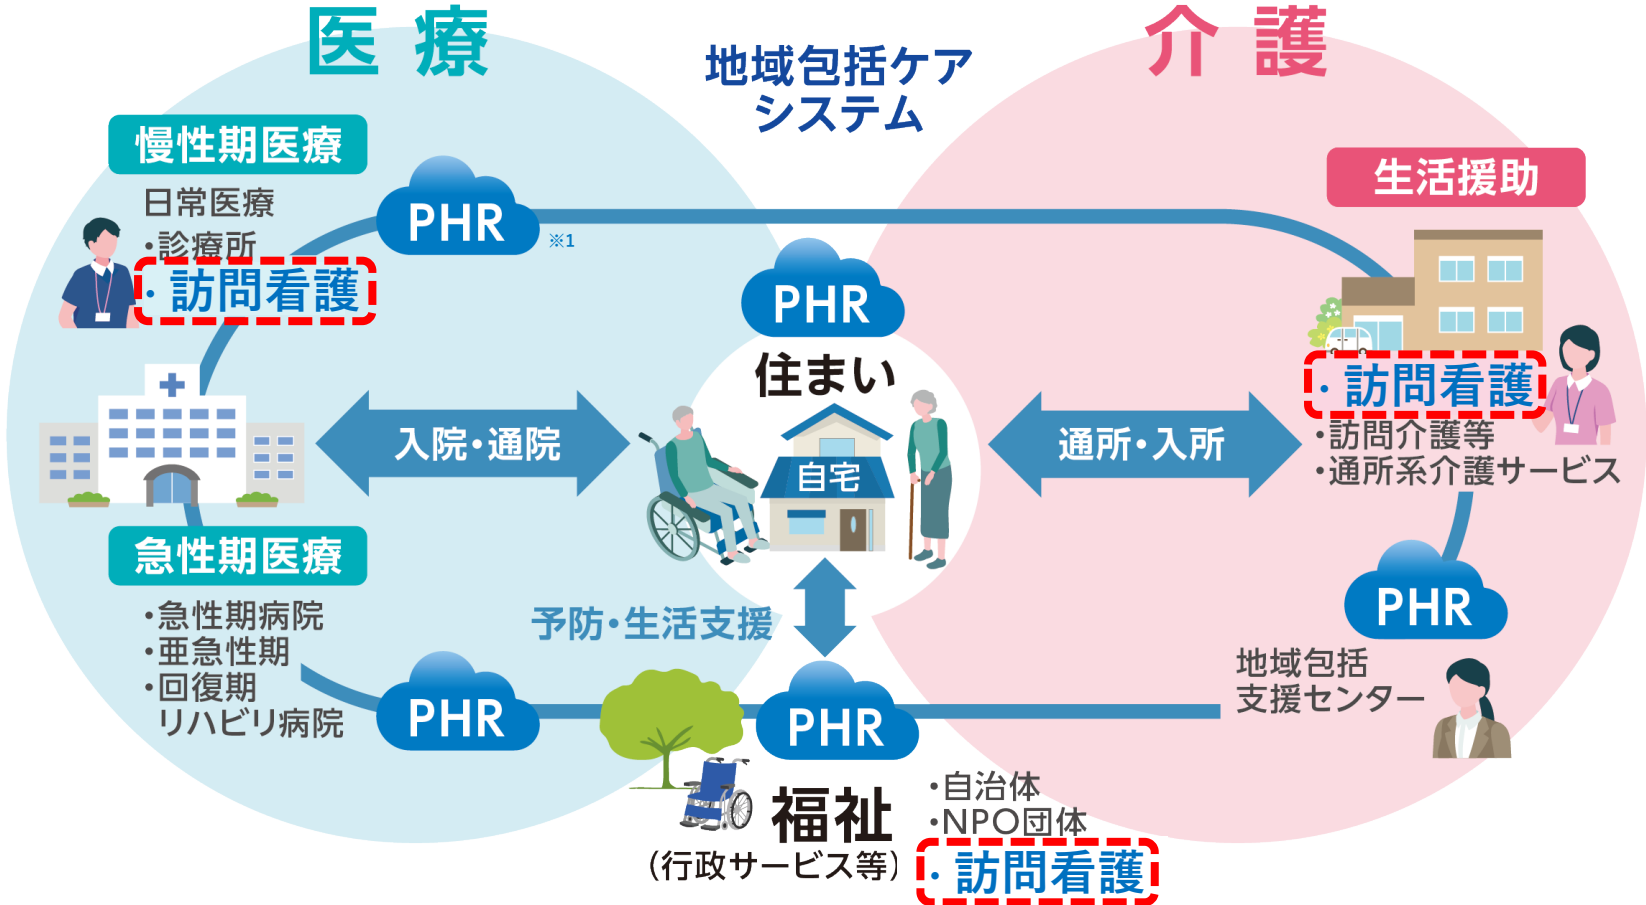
医療

地域包括ケア
システム

介護

慢性期医療

日常医療
・診療所
・訪問看護

PHR
※1

PHR

住まい

生活援助

・訪問看護
・訪問介護等
・通所系介護サービス

入院・通院

自宅

通所・入所

急性期医療

・急性期病院
・亜急性期
・回復期
リハビリ病院

予防・生活支援

PHR

地域包括
支援センター

PHR

PHR

福祉
(行政サービス等)

・自治体
・NPO団体
・訪問看護